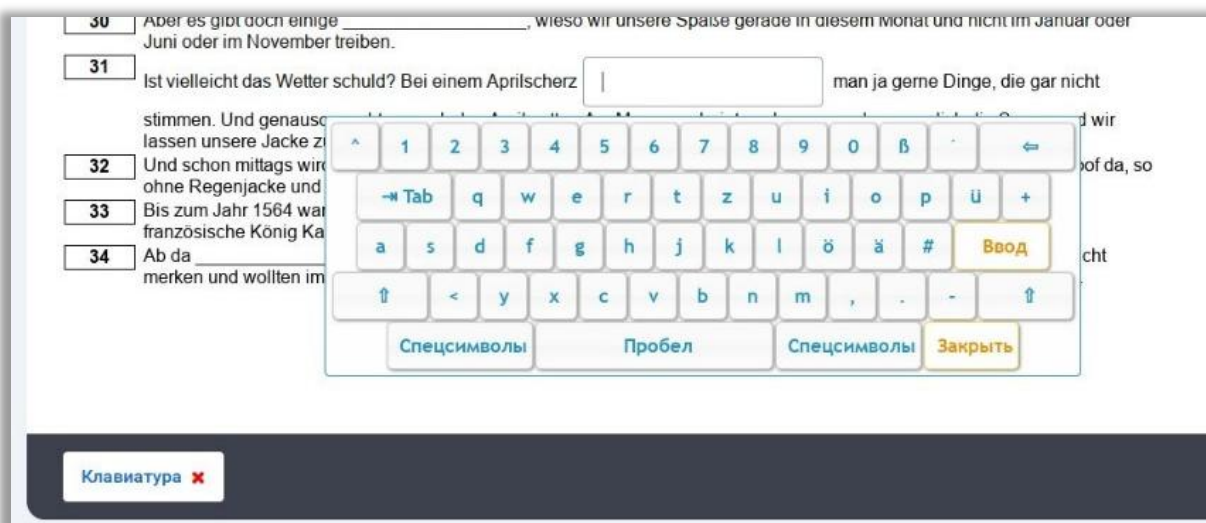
30 Aber es gibt doch einige ________________, wieso wir unsere Spaße gerade in diesem Monat und nicht im Januar oder Juni oder im November treiben.

31 Ist vielleicht das Wetter schuld? Bei einem Aprilscherz [ | ] man ja gerne Dinge, die gar nicht

stimmen. Und genauso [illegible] d wir lassen unsere Jacke z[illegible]

32 Und schon mittags wir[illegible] of da, so ohne Regenjacke und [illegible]

33 Bis zum Jahr 1564 wa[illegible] französische König Ka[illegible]

34 Ab da ________ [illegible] cht merken und wollten im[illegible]

^ 1 2 3 4 5 6 7 8 9 0 ß ` ⇐
⇥ Tab q w e r t z u i o p ü +
a s d f g h j k l ö ä # Ввод
⇧ < y x c v b n m , . - ⇧
Спецсимволы Пробел Спецсимволы Закрыть

Клавиатура ✖